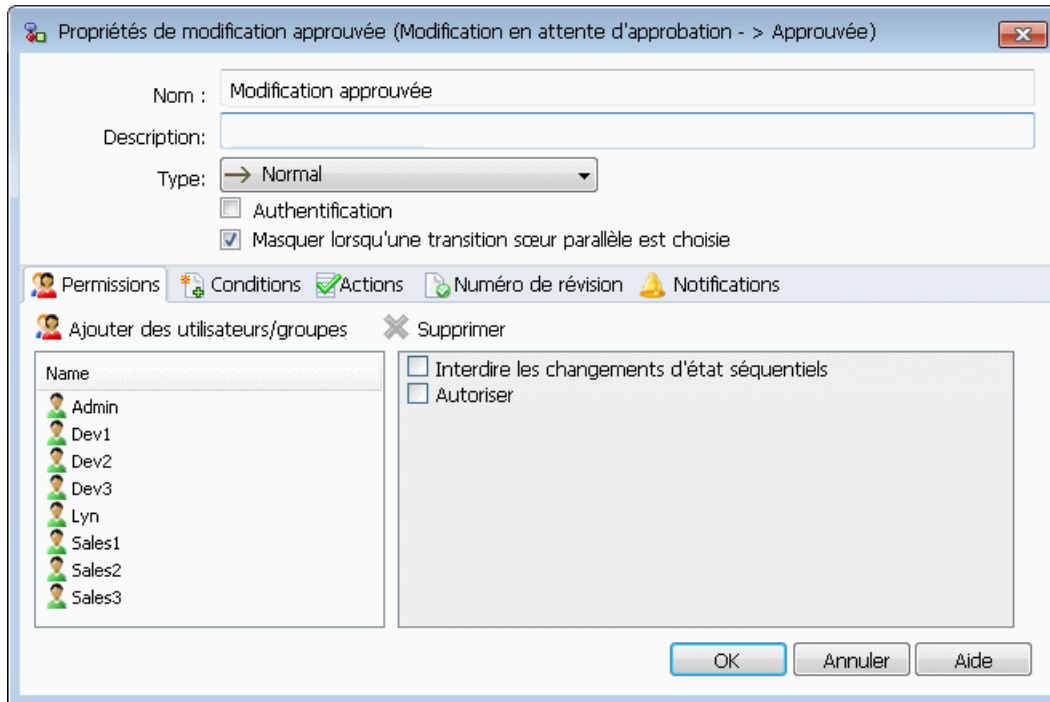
Propriétés de modification approuvée (Modification en attente d'approbation - > Approuvée)

Nom : Modification approuvée

Description:

Type: → Normal

Authentification

Masquer lorsqu'une transition sœur parallèle est choisie

Permissions Conditions Actions Numéro de révision Notifications

Ajouter des utilisateurs/groupes Supprimer

Name
Admin
Dev1
Dev2
Dev3
Lyn
Sales1
Sales2
Sales3

Interdire les changements d'état séquentiels
Autoriser

OK Annuler Aide